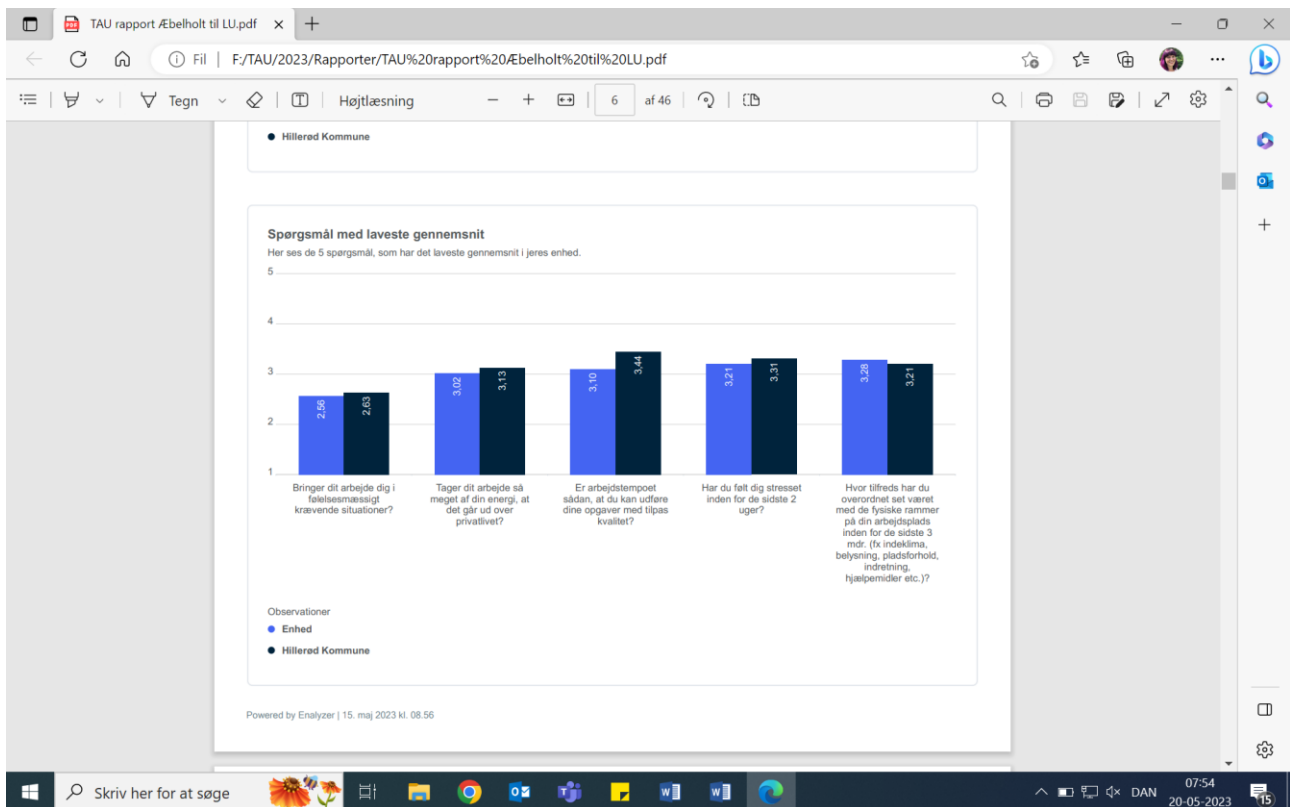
TAU rapport Æbelholt til LU.pdf ×  +

Fil | F:/TAU/2023/Rapporter/TAU%20rapport%20Æbelholt%20til%20LU.pdf

Tegn  Højtlæsning  −  +  6  af 46

● Hillerød Kommune

Spørgsmål med laveste gennemsnit
Her ses de 5 spørgsmål, som har det laveste gennemsnit i jeres enhed.

5
4
3
2
1

2,56 2,63
3,02 3,13
3,10 3,44
3,21 3,31
3,28 3,21

Bringer dit arbejde dig i følelsesmæssigt krævende situationer?

Tager dit arbejde så meget af din energi, at det går ud over privatlivet?

Er arbejdstempoet sådan, at du kan udføre dine opgaver med tilpas kvalitet?

Har du følt dig stresset inden for de sidste 2 uger?

Hvor tilfreds har du overordnet set været med de fysiske rammer på din arbejdsplads inden for de sidste 3 mdr. (fx indeklima, belysning, pladsforhold, indretning, hjælpemidler etc.)?

Observationer
● Enhed
● Hillerød Kommune

Powered by Enalyzer | 15. maj 2023 kl. 08.56

Skriv her for at søge

DAN 07:54 20-05-2023 15